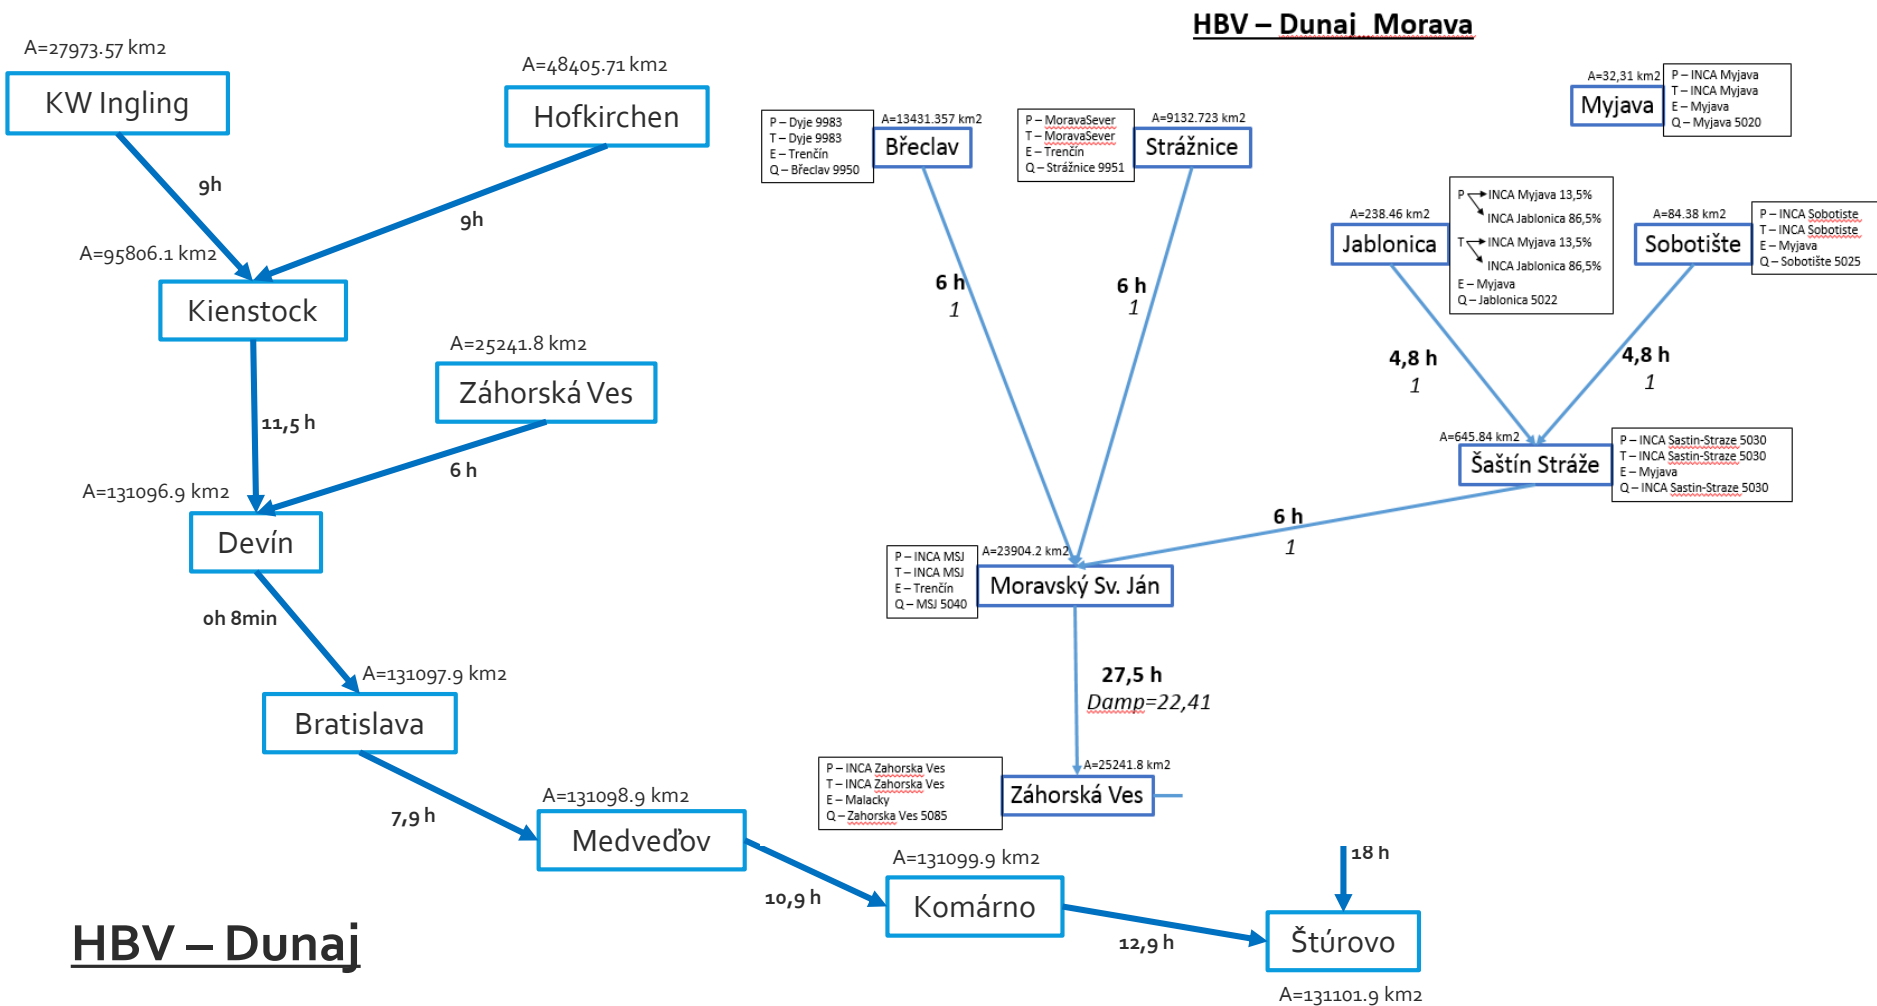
HBV – Dunaj Morava

A=27973.57 km2
KW Ingling

A=48405.71 km2
Hofkirchen

9h

9h

A=95806.1 km2
Kienstock

A=25241.8 km2
Záhorská Ves

11,5 h

6 h

A=131096.9 km2
Devín

oh 8min

A=131097.9 km2
Bratislava

7,9 h

A=131098.9 km2
Medveďov

10,9 h

A=131099.9 km2
Komárno

12,9 h

18 h

Štúrovo
A=131101.9 km2

HBV – Dunaj

P – Dyje 9983
T – Dyje 9983
E – Trenčín
Q – Břeclav 9950

A=13431.357 km2
Břeclav

P – MoravaSever
T – MoravaSever
E – Trenčín
Q – Strážnice 9951

A=9132.723 km2
Strážnice

6 h
1

6 h
1

A=32,31 km2
Myjava

P – INCA Myjava
T – INCA Myjava
E – Myjava
Q – Myjava 5020

A=238.46 km2
Jablonica

P INCA Myjava 13,5%
INCA Jablonica 86,5%
T INCA Myjava 13,5%
INCA Jablonica 86,5%
E – Myjava
Q – Jablonica 5022

A=84.38 km2
Sobotište

P – INCA Sobotiste
T – INCA Sobotiste
E – Myjava
Q – Sobotište 5025

4,8 h
1

4,8 h
1

A=645.84 km2
Šaštín Stráže

P – INCA Sastin-Straze 5030
T – INCA Sastin-Straze 5030
E – Myjava
Q – INCA Sastin-Straze 5030

6 h
1

P – INCA MSJ
T – INCA MSJ
E – Trenčín
Q – MSJ 5040

A=23904.2 km2
Moravský Sv. Ján

27,5 h
Damp=22,41

P – INCA Zahorska Ves
T – INCA Zahorska Ves
E – Malacky
Q – Zahorska Ves 5085

A=25241.8 km2
Záhorská Ves